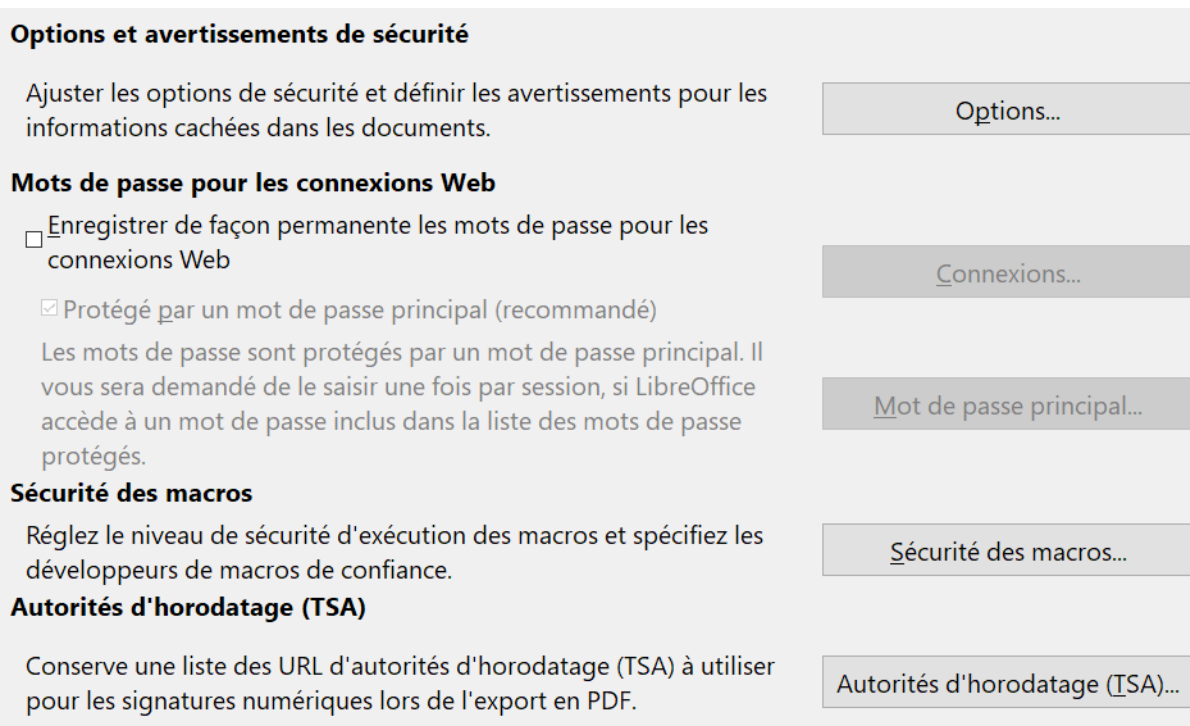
Options et avertissements de sécurité

Ajuster les options de sécurité et définir les avertissements pour les informations cachées dans les documents.

Options...

Mots de passe pour les connexions Web

☐ Enregistrer de façon permanente les mots de passe pour les connexions Web

Connexions...

☑ Protégé par un mot de passe principal (recommandé)

Les mots de passe sont protégés par un mot de passe principal. Il vous sera demandé de le saisir une fois par session, si LibreOffice accède à un mot de passe inclus dans la liste des mots de passe protégés.

Mot de passe principal...

Sécurité des macros

Réglez le niveau de sécurité d'exécution des macros et spécifiez les développeurs de macros de confiance.

Sécurité des macros...

Autorités d'horodatage (TSA)

Conserve une liste des URL d'autorités d'horodatage (TSA) à utiliser pour les signatures numériques lors de l'export en PDF.

Autorités d'horodatage (TSA)...